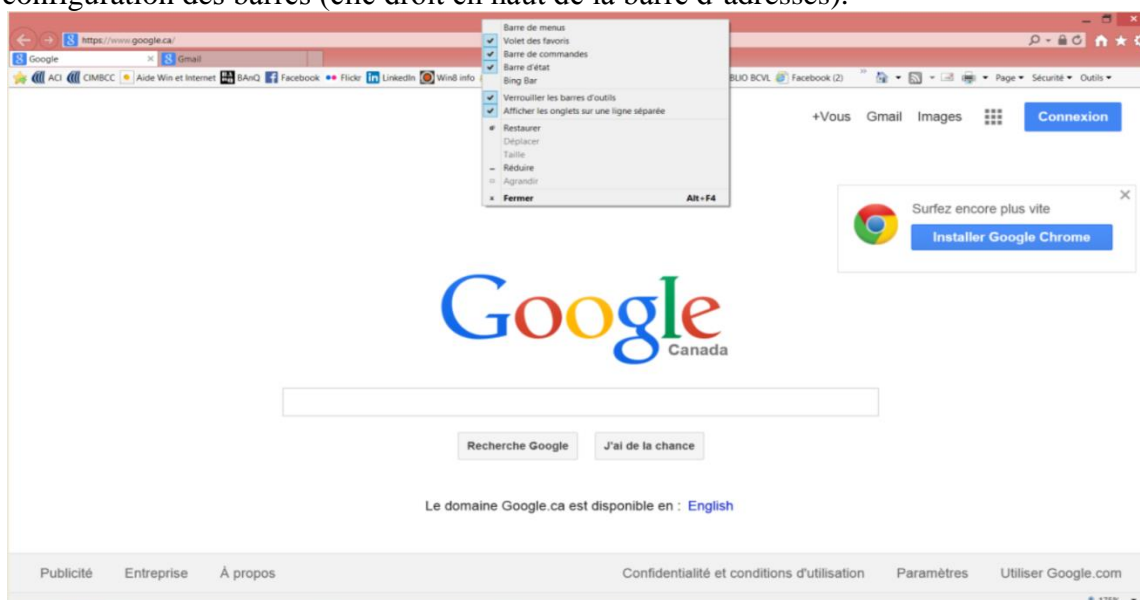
configuration des barres (clic droit en haut de la barre d'adresses).

https://www.google.ca/
Google
Gmail
ACI CIMBCC Aide Win et Internet BAnQ Facebook Flickr LinkedIn Win8 info
BUO BCVL Facebook (2)
Page ▾ Sécurité ▾ Outils ▾

Barre de menus
Volet des favoris
Barre de commandes
Barre d'état
Bing Bar
Verrouiller les barres d'outils
Afficher les onglets sur une ligne séparée
Restaurer
Déplacer
Taille
Réduire
Agrandir
Fermer Alt+F4

+Vous Gmail Images
Connexion

Surfez encore plus vite
Installer Google Chrome

Google
Canada

Recherche Google
J'ai de la chance

Le domaine Google.ca est disponible en : English

Publicité Entreprise À propos
Confidentialité et conditions d'utilisation Paramètres Utiliser Google.com